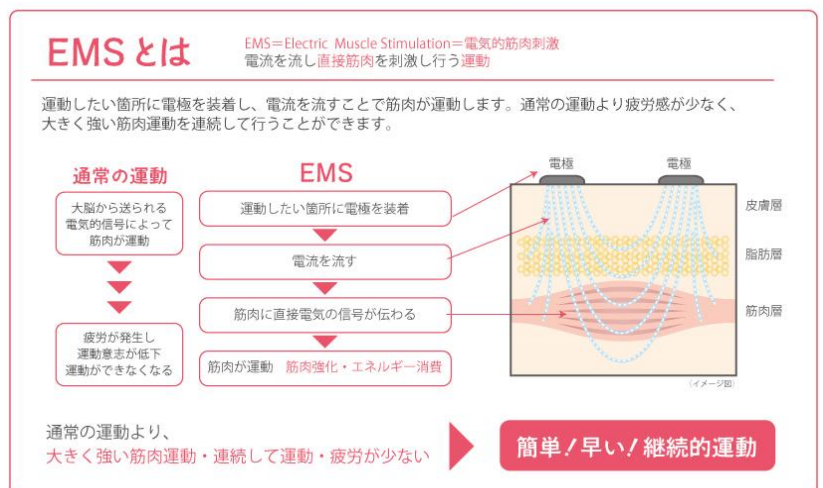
EMSとは

EMS＝Electric Muscle Stimulation＝電気的筋肉刺激
電流を流し直接筋肉を刺激し行う運動

運動したい箇所に電極を装着し、電流を流すことで筋肉が運動します。通常の運動より疲労感が少なく、大きく強い筋肉運動を連続して行うことができます。

通常の運動

大脳から送られる電気的信号によって筋肉が運動

疲労が発生し運動意志が低下運動ができなくなる

EMS

運動したい箇所に電極を装着

電流を流す

筋肉に直接電気の信号が伝わる

筋肉が運動　筋肉強化・エネルギー消費

電極

電極

皮膚層

脂肪層

筋肉層

（イメージ図）

通常の運動より、
大きく強い筋肉運動・連続して運動・疲労が少ない

簡単！早い！継続的運動